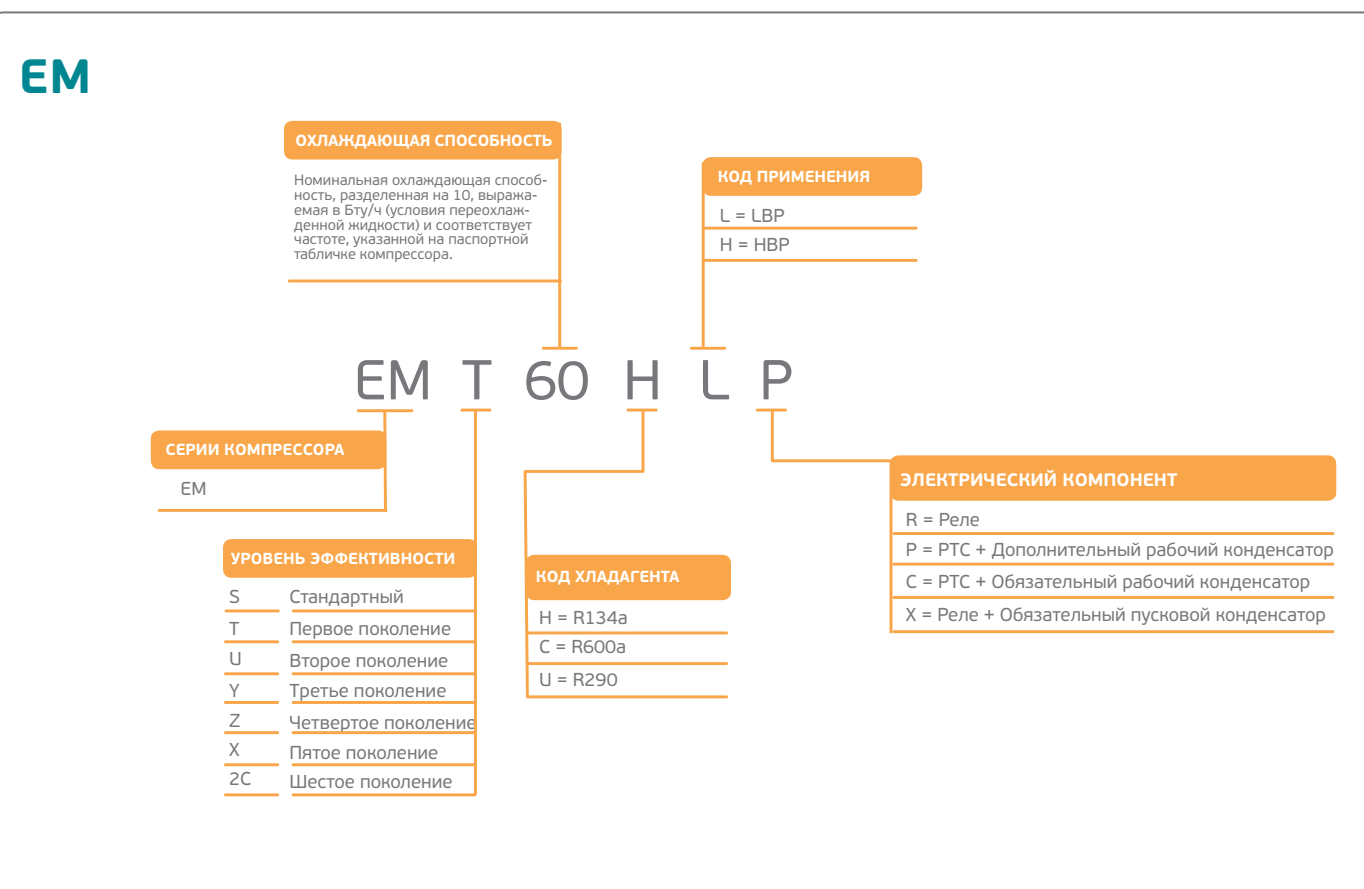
EM

ОХЛАЖДАЮЩАЯ СПОСОБНОСТЬ

Номинальная охлаждающая способность, разделенная на 10, выражаемая в Бту/ч (условия переохлажденной жидкости) и соответствует частоте, указанной на паспортной табличке компрессора.

КОД ПРИМЕНЕНИЯ

L = LBP
H = HBP

EM T 60 H L P

СЕРИИ КОМПРЕССОРА

EM

ЭЛЕКТРИЧЕСКИЙ КОМПОНЕНТ

R = Реле
P = PTC + Дополнительный рабочий конденсатор
C = PTC + Обязательный рабочий конденсатор
X = Реле + Обязательный пусковой конденсатор

УРОВЕНЬ ЭФФЕКТИВНОСТИ

| | |
|---|---|
| S | Стандартный |
| T | Первое поколение |
| U | Второе поколение |
| Y | Третье поколение |
| Z | Четвертое поколение |
| X | Пятое поколение |
| 2C | Шестое поколение |

КОД ХЛАДАГЕНТА

H = R134a
C = R600a
U = R290